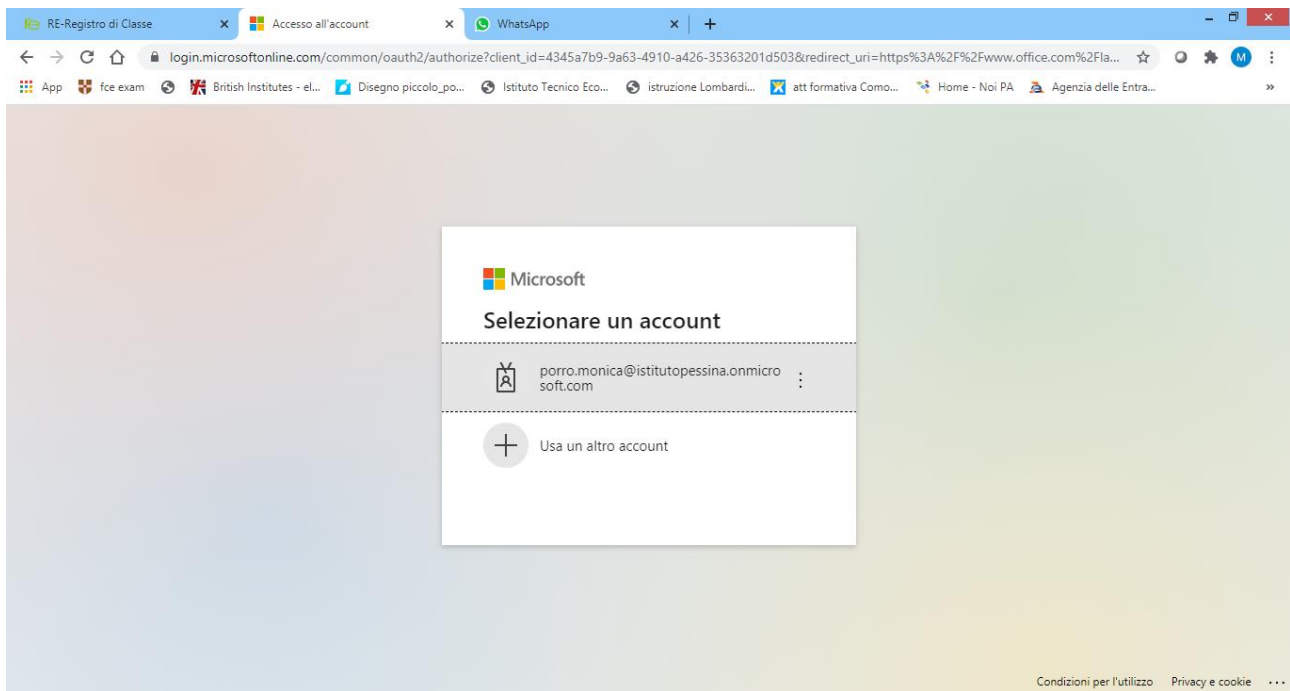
RE-Registro di Classe ×
Accesso all'account ×
WhatsApp ×
+

login.microsoftonline.com/common/oauth2/authorize?client_id=4345a7b9-9a63-4910-a426-35363201d503&redirect_uri=https%3A%2F%2Fwww.office.com%2Fla...

App | fce exam | British Institutes - el... | Disegno piccolo_po... | Istituto Tecnico Eco... | istruzione Lombardi... | att formativa Como... | Home - Noi PA | Agenzia delle Entra... »

Microsoft

Selezionare un account

porro.monica@istitutopessina.onmicrosoft.com

Usa un altro account

Condizioni per l'utilizzo Privacy e cookie ...